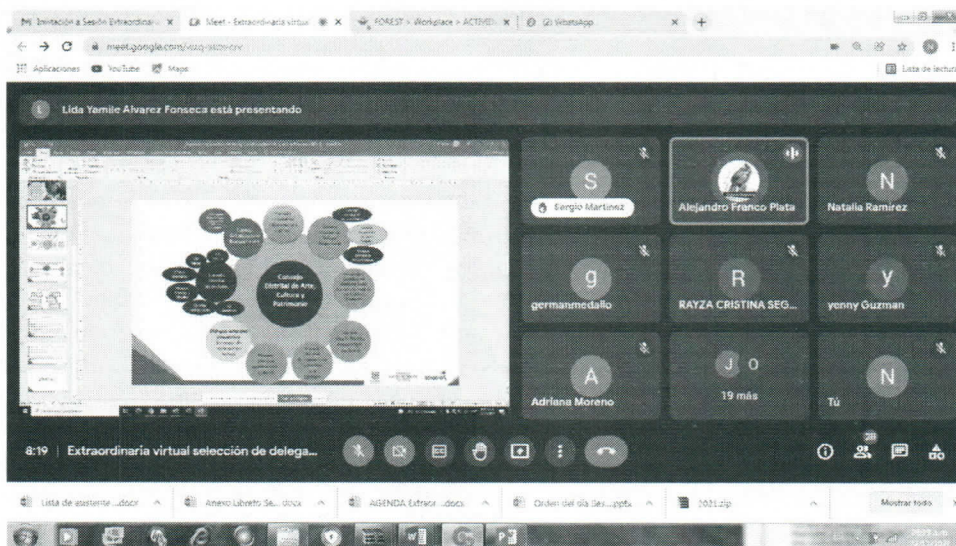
M Invitación a Sesión Extraordinari × Meet - Extraordinaria virtual × FOREST > Workplace > ACTIVID × (2) WhatsApp × +

meet.google.com/

Aplicaciones YouTube Maps

Lista de lectura

Lida Yamile Alvarez Fonseca está presentando

Consejo Distrital de Arte, Cultura y Patrimonio

S
Sergio Martinez

Alejandro Franco Plata

N
Natalia Ramirez

g
germanmedallo

R
RAYZA CRISTINA SEG...

y
yenny Guzman

A
Adriana Moreno

J O
19 más

N
Tú

8:19 | Extraordinaria virtual selección de delega...

Lista de asistente ...docx

Anexo Libreto Se....docx

AGENDA Extraor....docx

Orden del día Ses....pptx

2021.zip

Mostrar todo